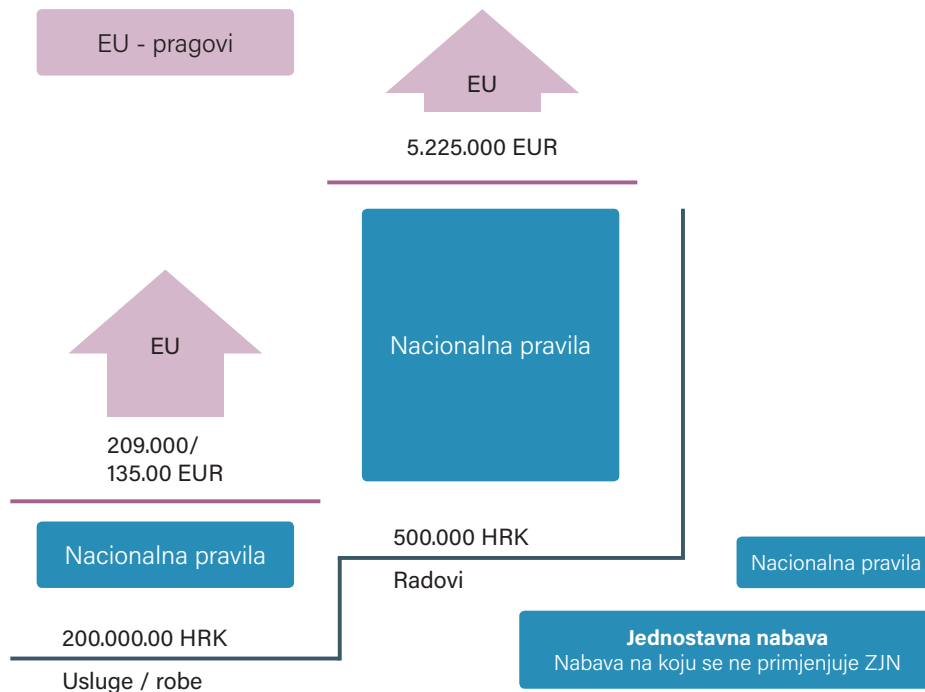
EU - pragovi

EU

5.225.000 EUR

Nacionalna pravila

EU

209.000/
135.00 EUR

Nacionalna pravila

500.000 HRK

Radovi

Nacionalna pravila

200.000.00 HRK

Usluge / robe

**Jednostavna nabava**
Nabava na koju se ne primjenjuje ZJN